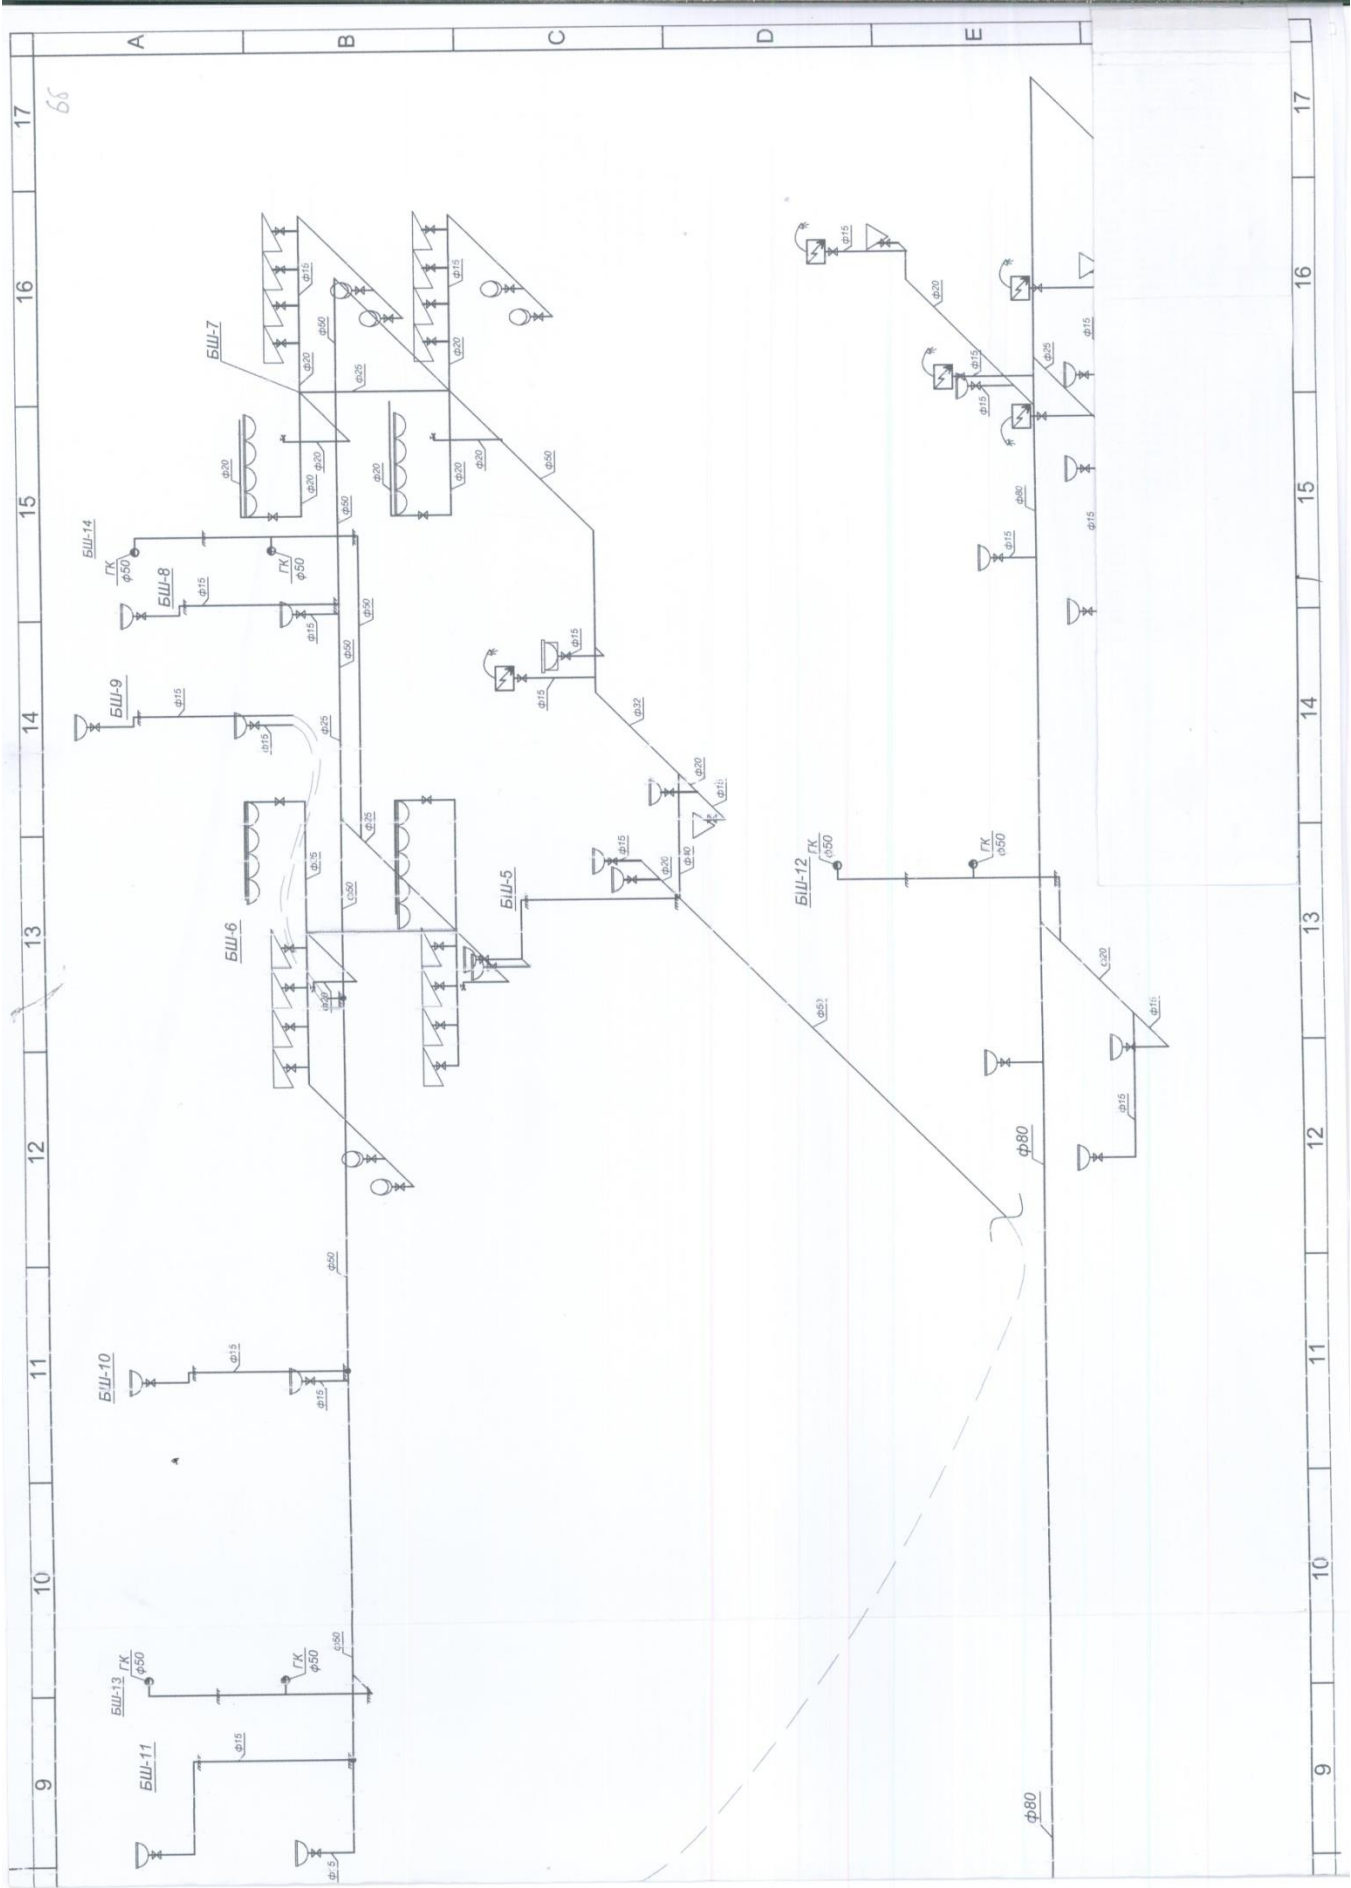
A
B
C
D
E

17
16
15
14
13
12
11
10
9

66

БШ-7
БШ-14
ГК
ф50
БШ-8
ГК
ф50
БШ-9
БШ-6
БШ-5
БШ-10
БШ-13
ГК
ф50
ГК
ф50
БШ-11
БШ-12
ГК
ф50
ГК
ф50

ф15
ф50
ф20
ф25
ф20
ф20
ф20
ф15
ф20
ф20
ф20
ф50
ф50
ф15
ф15
ф50
ф50
ф15
ф15
ф25
ф15
ф15
ф32
ф20
ф15
ф15
ф20
ф40
ф25
ф15
ф50
ф20
ф50
ф15
ф15
ф50
ф15
ф50
ф15
ф15
ф15
ф25
ф15
ф15
ф20
ф15
ф80
ф15
ф15
ф20
ф15
ф15
ф80
ф80